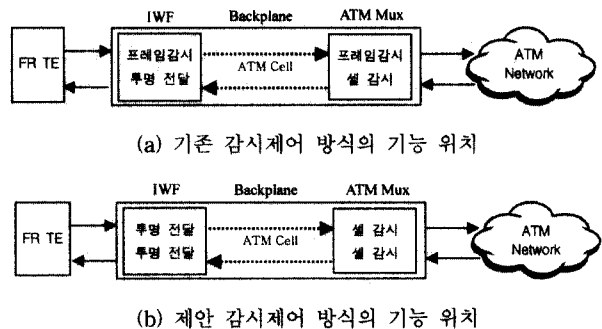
IWF

Backplane

ATM Mux

FR TE

프레임감시

투명 전달

ATM Cell

프레임감시

셀 감시

ATM Network

(a) 기존 감시제어 방식의 기능 위치

IWF

Backplane

ATM Mux

FR TE

투명 전달

투명 전달

ATM Cell

셀 감시

셀 감시

ATM Network

(b) 제안 감시제어 방식의 기능 위치